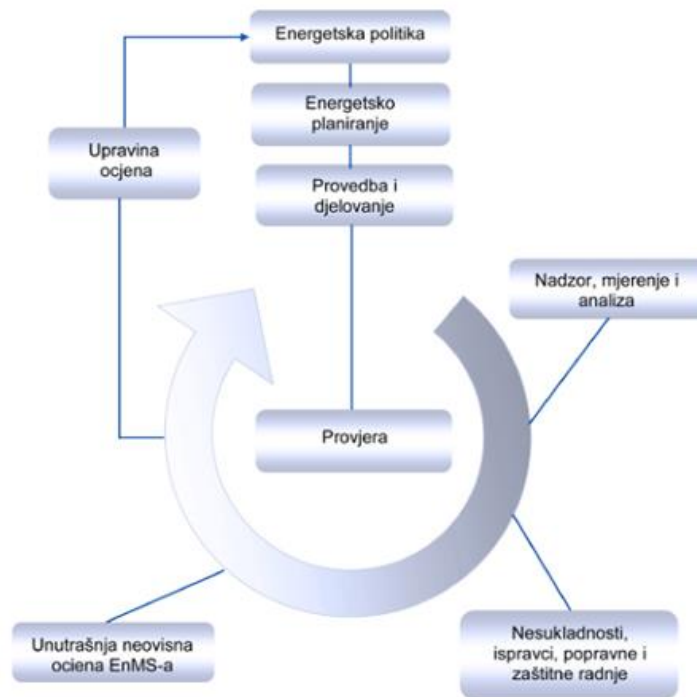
Energetska politika

Energetsko planiranje

Upravina ocjena

Provedba i djelovanje

Nadzor, mjerenje i analiza

Provjera

Unutrašnja neovisna ocjena EnMS-a

Nesukladnosti, ispravci, popravne i zaštitne radnje